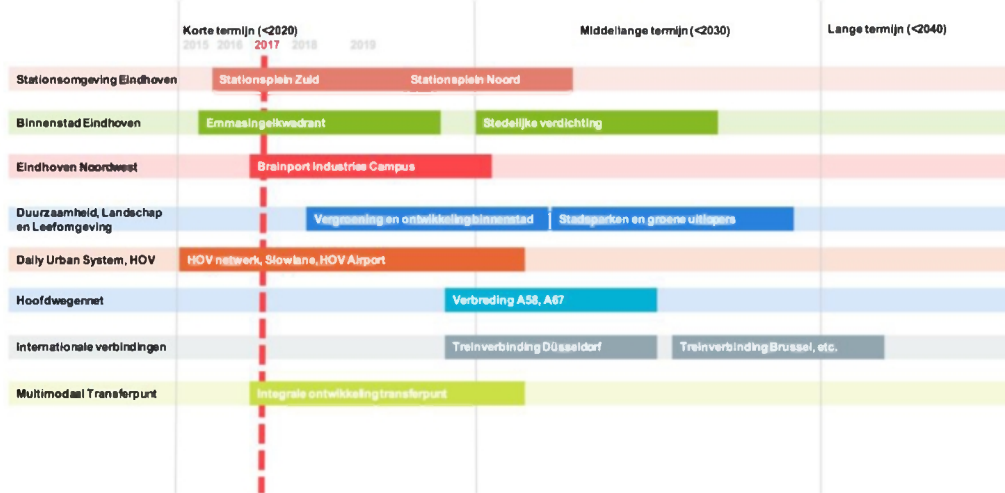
Korte termijn (<2020)
2015 2016 2017 2018 2019
Middellange termijn (<2030)
Lange termijn (<2040)

| | |
|---|---|
| Stationsomgeving Eindhoven | Stationsplein Zuid; Stationsplein Noord |
| Binnenstad Eindhoven | Emmasingelkwadrant; Stedelijke verdichting |
| Eindhoven Noordwest | Brainport Industries Campus |
| Duurzaamheid, Landschap en Leefomgeving | Vergroening en ontwikkeling binnenstad; Stadsparken en groene uitlopers |
| Daily Urban System, HOV | HOV netwerk, Slowlane, HOV Airport |
| Hoofdwegennet | Verbreding A58, A67 |
| Internationale verbindingen | Treinverbinding Düsseldorf; Treinverbinding Brussel, etc. |
| Multimodaal Transferpunt | Integrale ontwikkeling transferpunt |